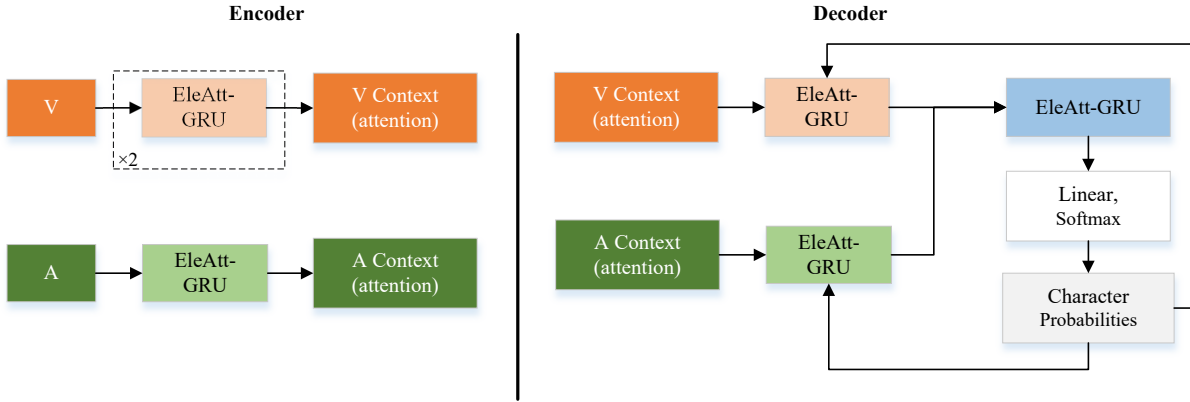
Encoder

V

EleAtt-GRU

×2

V Context (attention)

A

EleAtt-GRU

A Context (attention)

Decoder

V Context (attention)

EleAtt-GRU

EleAtt-GRU

Linear, Softmax

A Context (attention)

EleAtt-GRU

Character Probabilities